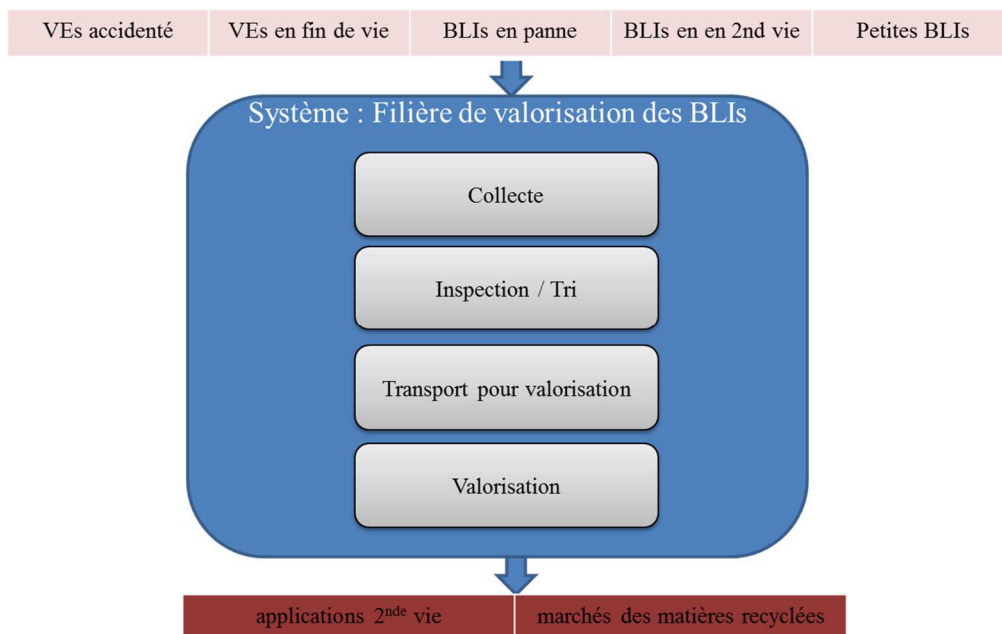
VEs accidenté | VEs en fin de vie | BLIs en panne | BLIs en en 2nd vie | Petites BLIs

Système : Filière de valorisation des BLIs

Collecte

Inspection / Tri

Transport pour valorisation

Valorisation

applications $2^{nde}$ vie | marchés des matières recyclées